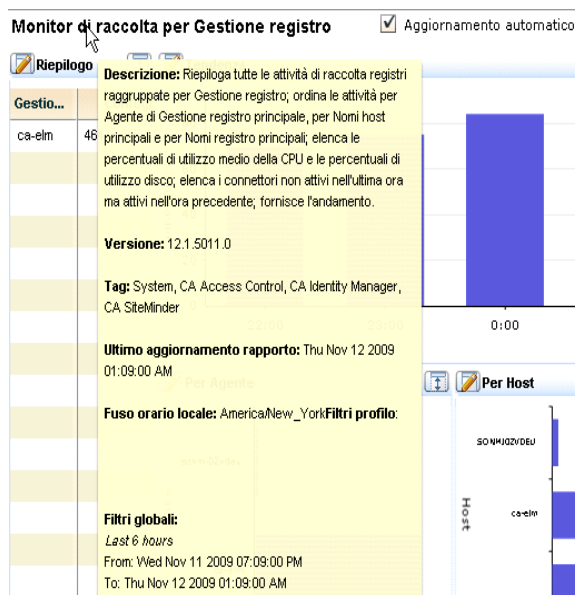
Monitor di raccolta per Gestione registro

Aggiornamento automatico

Riepilogo

Gestio...

ca-elm

46

Descrizione: Riepiloga tutte le attività di raccolta registri raggruppate per Gestione registro; ordina le attività per Agente di Gestione registro principale, per Nomi host principali e per Nomi registro principali; elenca le percentuali di utilizzo medio della CPU e le percentuali di utilizzo disco; elenca i connettori non attivi nell'ultima ora ma attivi nell'ora precedente; fornisce l'andamento.

Versione: 12.1.5011.0

Tag: System, CA Access Control, CA Identity Manager, CA SiteMinder

Ultimo aggiornamento rapporto: Thu Nov 12 2009 01:09:00 AM

Fuso orario locale: America/New_YorkFiltri profilo:

Filtri globali:
Last 6 hours
From: Wed Nov 11 2009 07:09:00 PM
To: Thu Nov 12 2009 01:09:00 AM

0:00

Per Host

SONMJOZVDEU

Host

ca-elm